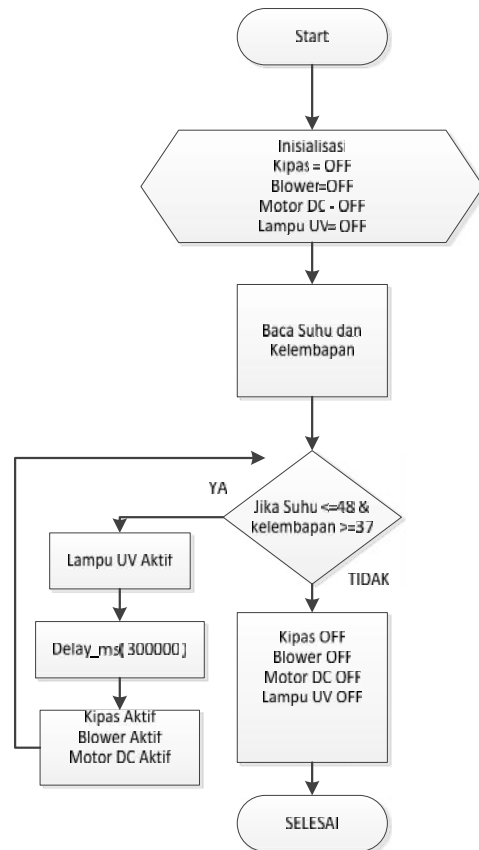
Start

Inisialisasi
Kipas = OFF
Blower=OFF
Motor DC - OFF
Lampu UV= OFF

Baca Suhu dan Kelembapan

YA

Jika Suhu <=48 & kelembapan >=37

TIDAK

Lampu UV Aktif

Delay_ms(300000)

Kipas Aktif
Blower Aktif
Motor DC Aktif

Kipas OFF
Blower OFF
Motor DC OFF
Lampu UV OFF

SELESAI